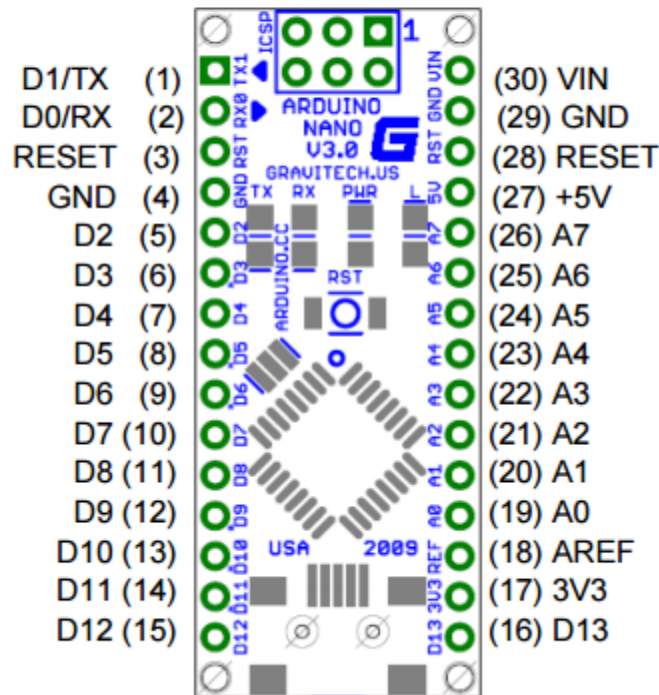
ICSP 1

D1/TX (1) TX1
D0/RX (2) RX0
RESET (3) RST
GND (4) GND
D2 (5) D2
D3 (6) D3
D4 (7) D4
D5 (8) D5
D6 (9) D6
D7 (10) D7
D8 (11) D8
D9 (12) D9
D10 (13) D10
D11 (14) D11
D12 (15) D12

ARDUINO NANO V3.0
GRAVITECH.US
TX RX PWR L
ARDUINO.CC
RST
USA 2009

VIN (30) VIN
GND (29) GND
RST (28) RESET
5V (27) +5V
A7 (26) A7
A6 (25) A6
A5 (24) A5
A4 (23) A4
A3 (22) A3
A2 (21) A2
A1 (20) A1
A0 (19) A0
REF (18) AREF
3V3 (17) 3V3
D13 (16) D13